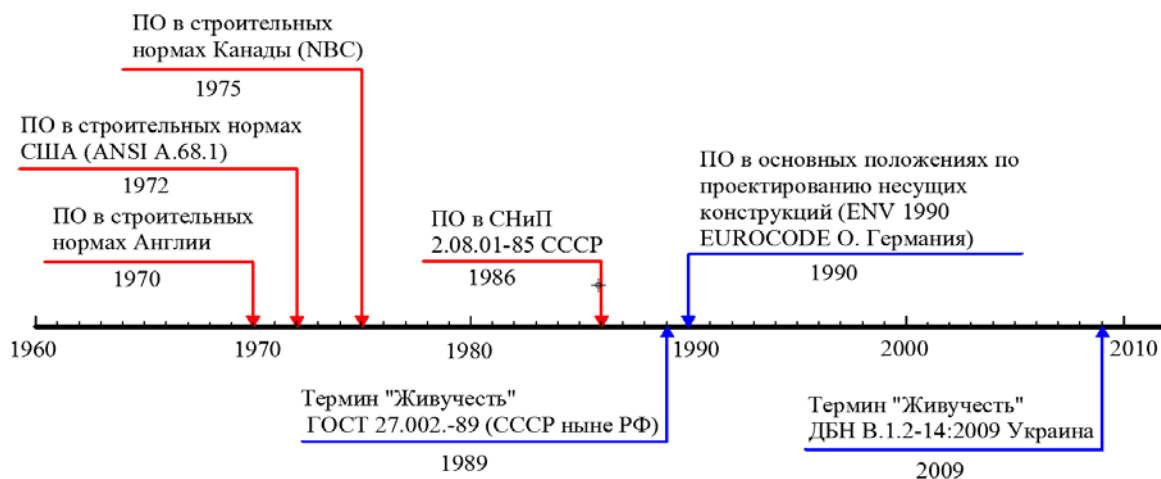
ПО в строительных нормах Канады (NBC)
1975

ПО в строительных нормах США (ANSI A.68.1)
1972

ПО в строительных нормах Англии
1970

ПО в СНиП 2.08.01-85 СССР
1986

ПО в основных положениях по проектированию несущих конструкций (ENV 1990 EUROCODE O. Германия)
1990

1960
1970
1980
1990
2000
2010

Термин "Живучесть" ГОСТ 27.002.-89 (СССР ныне РФ)
1989

Термин "Живучесть" ДБН В.1.2-14:2009 Украина
2009